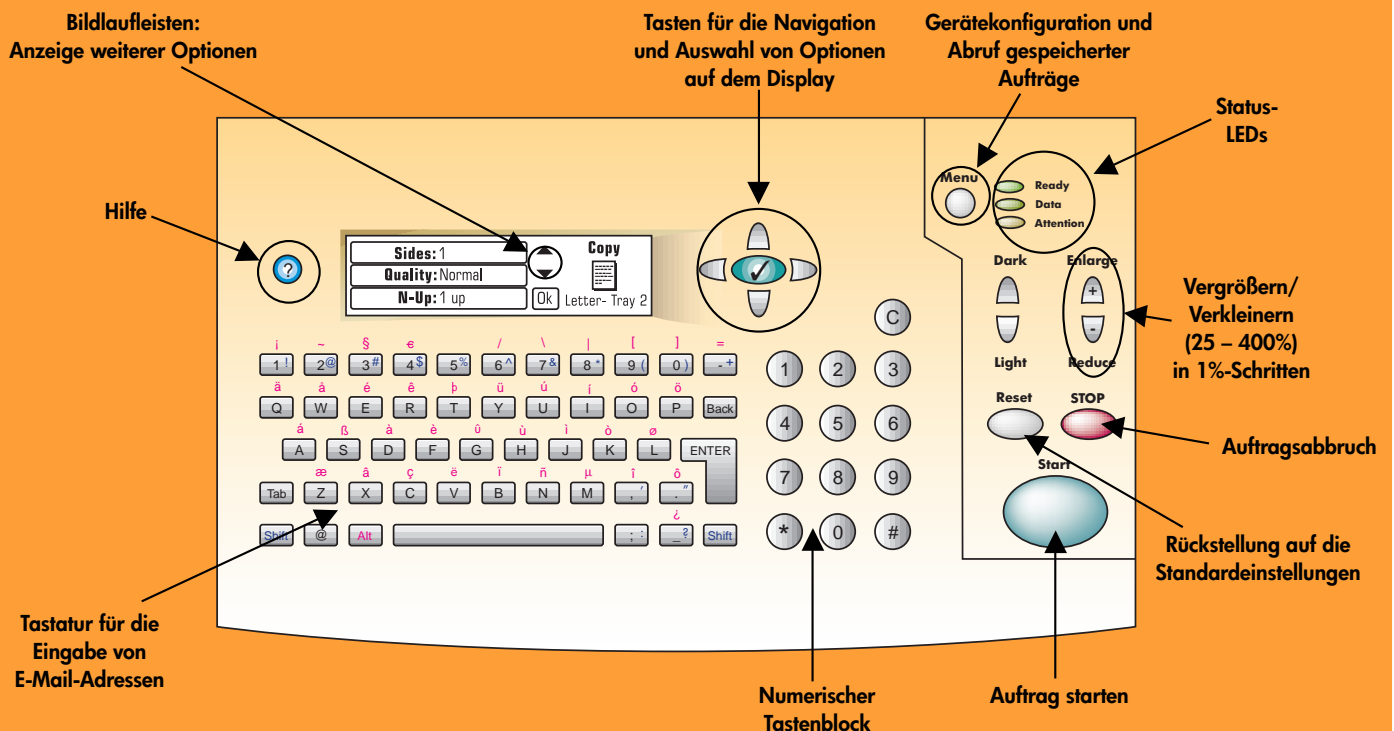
Bildlaufleisten:
Anzeige weiterer Optionen

Tasten für die Navigation und Auswahl von Optionen auf dem Display

Gerätekonfiguration und Abruf gespeicherter Aufträge

Status-LEDs

Hilfe

Sides: 1
Quality: Normal
N-Up: 1 up
Copy
Ok Letter- Tray 2

Menu
Ready
Data
Attention

Dark
Light
Enlarge
Reduce
+
-

Vergrößern/ Verkleinern (25 – 400%) in 1%-Schritten

C
1 2 3
4 5 6
7 8 9
* 0 #

¡ ~ § € / \ | [ ] =
1 ! 2 @ 3 # 4 $ 5 % 6 ^ 7 & 8 * 9 ( 0 ) - +
ä å é ê þ ü ú í ó ö
Q W E R T Y U I O P Back
á ß à è û ù ì ò ø
A S D F G H J K L ENTER
æ â ç ë ï ñ µ î ô
Tab Z X C V B N M , ' . "
¿
Shift @ Alt ; : _ ? Shift

Reset
STOP
Start

Auftragsabbruch

Rückstellung auf die Standardeinstellungen

Tastatur für die Eingabe von E-Mail-Adressen

Numerischer Tastenblock

Auftrag starten